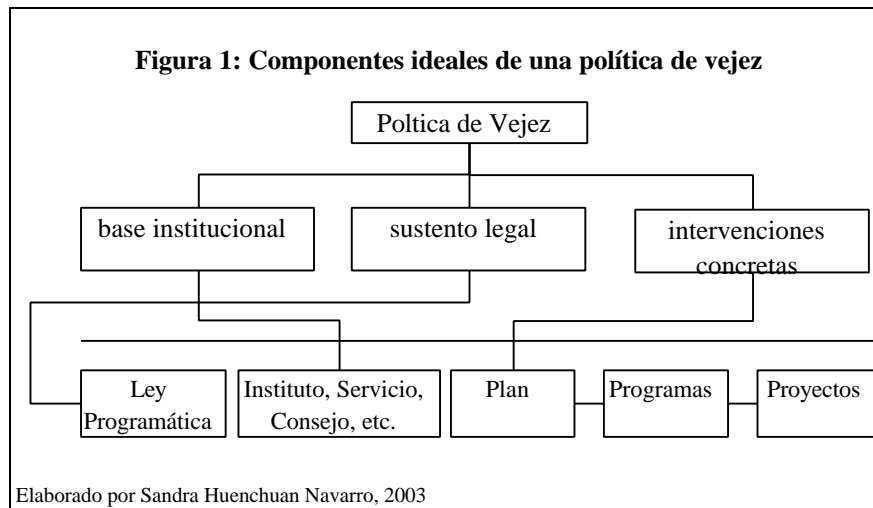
Figura 1: Componentes ideales de una política de vejez

Poltica de Vejez

base institucional

sustento legal

intervenciones concretas

Ley Programática

Instituto, Servicio, Consejo, etc.

Plan

Programas

Proyectos

Elaborado por Sandra Huenchuan Navarro, 2003